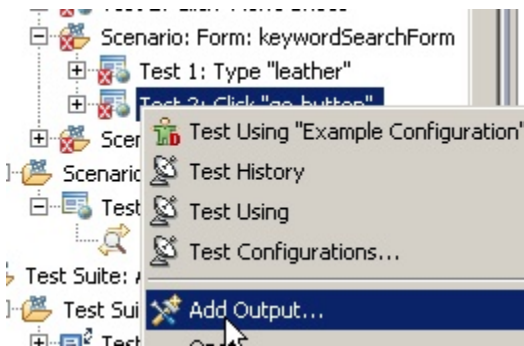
Scenario: Form: keywordSearchForm
Test 1: Type "leather"
Test 2: Click "go button"
Scen
Scenario
Test
Test Suite:
Test Sui
Test
Test Using "Example Configuration"
Test History
Test Using
Test Configurations...
Add Output...
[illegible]